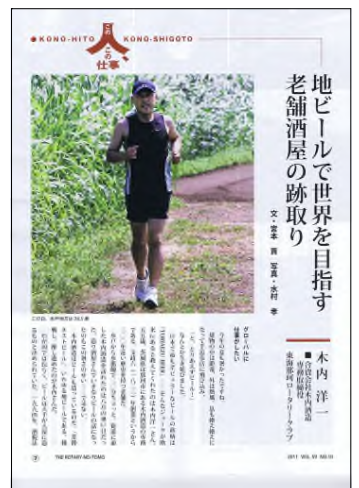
KONO-HITO KONO-SHIGOTO

この人 この仕事

地ビールで世界を目指す老舗酒屋の跡取り

文・宮本 茜 写真・水村 孝

木内 洋一

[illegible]

東海那珂ロータリークラブ

グローバルに仕事がしたい

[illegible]

THE ROTARY-NO-TOMO

2011 VOL.59 NO.10